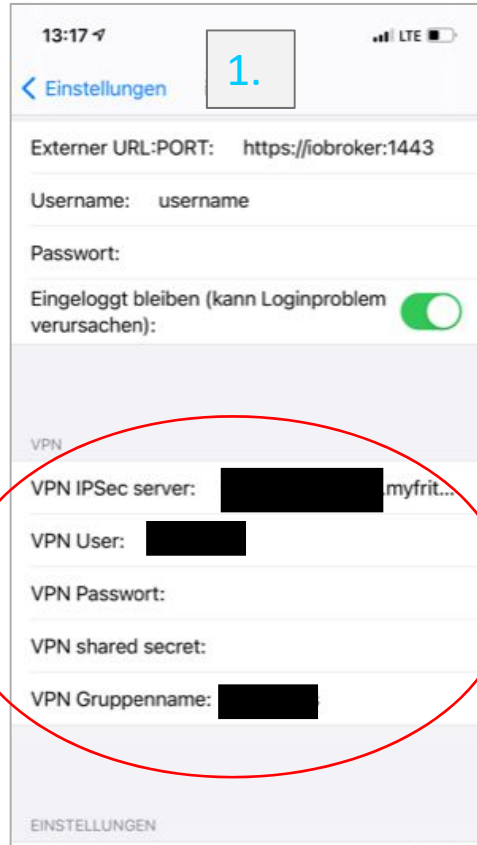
13:17 LTE

< Einstellungen

1.

Externer URL:PORT: https://iobroker:1443

Username: username

Passwort:

Eingeloggt bleiben (kann Loginproblem verursachen):

VPN

VPN IPSec server: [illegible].myfrit...

VPN User: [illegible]

VPN Passwort:

VPN shared secret:

VPN Gruppenname: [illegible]

EINSTELLUNGEN